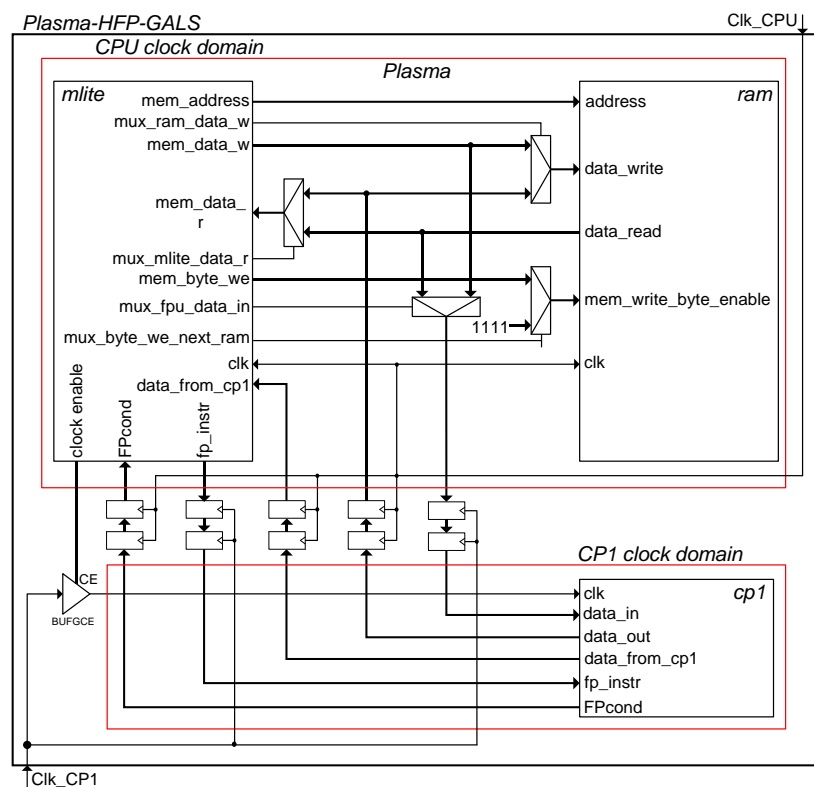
Plasma-HFP-GALS

Clk_CPU

CPU clock domain

Plasma

mlite

mem_address

mux_ram_data_w

mem_data_w

mem_data_r

mux_mlite_data_r

mem_byte_we

mux_fpu_data_in

mux_byte_we_next_ram

clk

data_from_cp1

clock enable

FPcond

fp_instr

ram

address

data_write

data_read

mem_write_byte_enable

1111

clk

CP1 clock domain

CE

BUFGCE

cp1

clk

data_in

data_out

data_from_cp1

fp_instr

FPcond

Clk_CP1